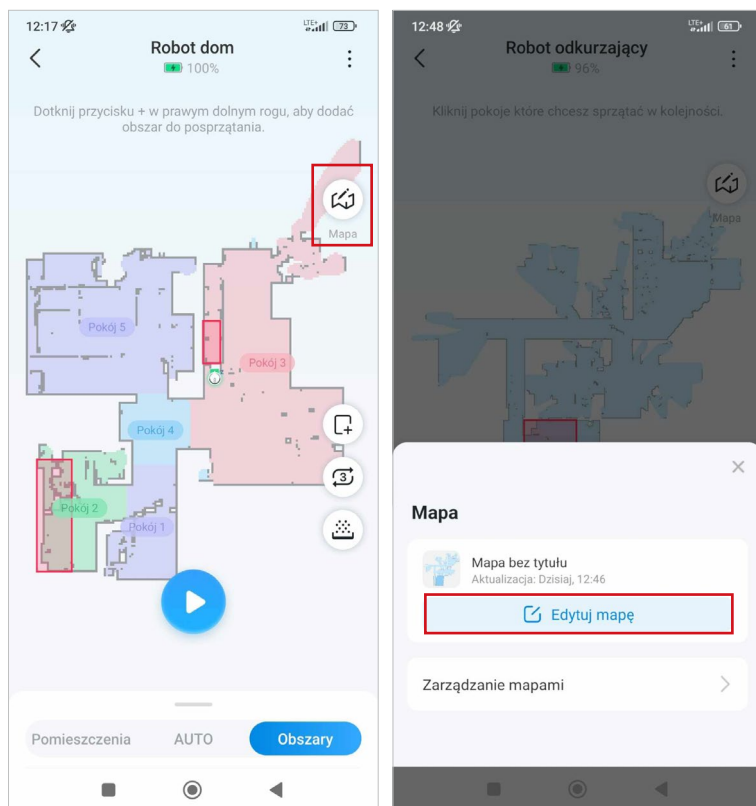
12:17

73

Robot dom

100%

Dotknij przycisku + w prawym dolnym rogu, aby dodać obszar do posprzątania.

Mapa

Pokój 5

Pokój 3

Pokój 4

Pokój 2

Pokój 1

3

Pomieszczenia

AUTO

Obszary

12:48

61

Robot odkurzający

96%

Kliknij pokoje które chcesz sprzątać w kolejności.

Mapa

Mapa

Mapa bez tytułu

Aktualizacja: Dzisiaj, 12:46

Edytuj mapę

Zarządzanie mapami